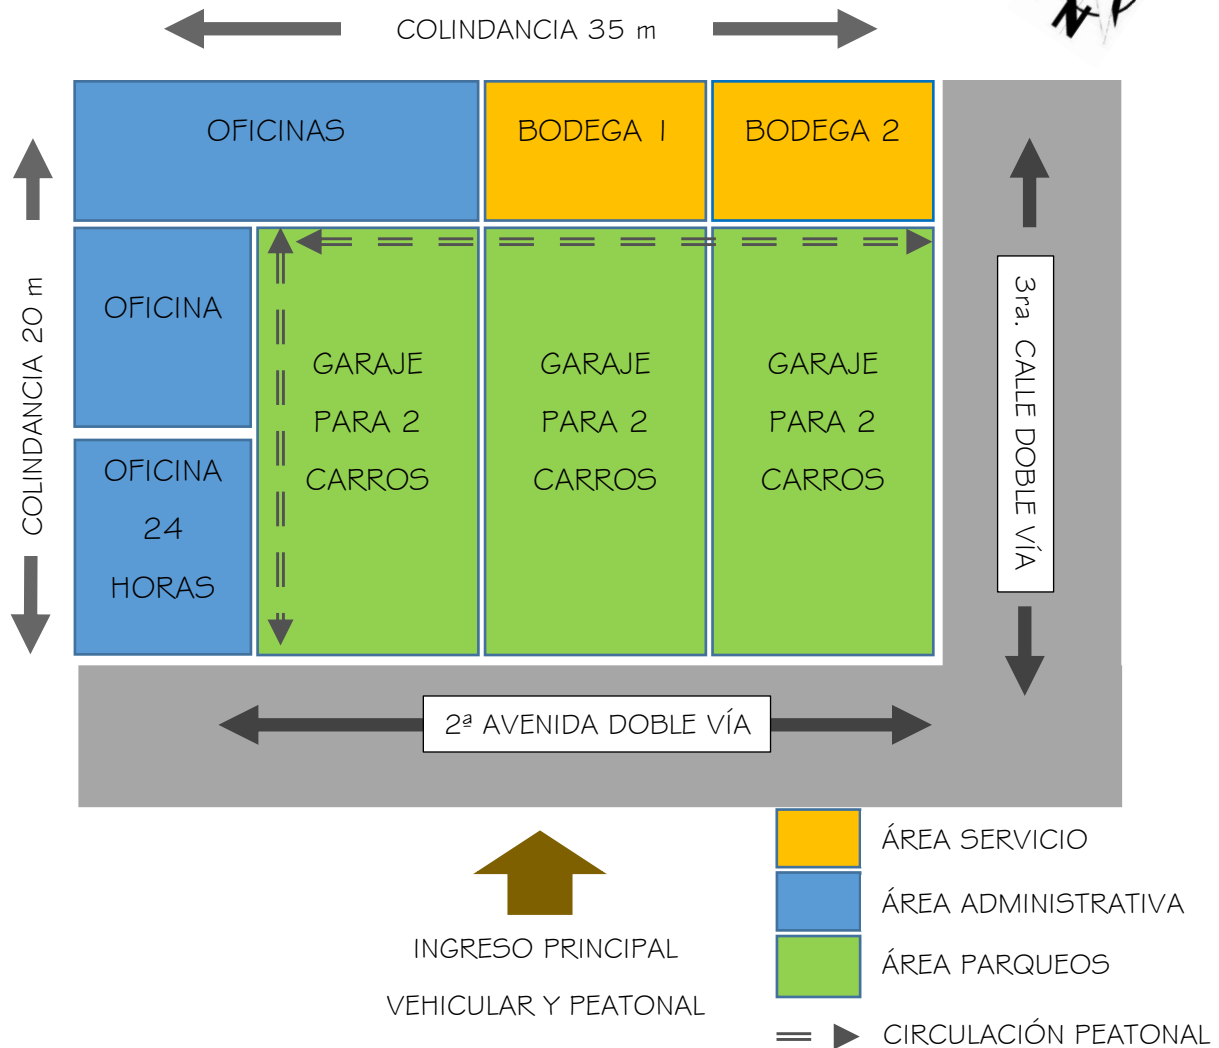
COLINDANCIA 35 m

OFICINAS

BODEGA 1

BODEGA 2

OFICINA

OFICINA 24 HORAS

GARAJE PARA 2 CARROS

GARAJE PARA 2 CARROS

GARAJE PARA 2 CARROS

COLINDANCIA 20 m

3ra. CALLE DOBLE VÍA

2ª AVENIDA DOBLE VÍA

INGRESO PRINCIPAL
VEHICULAR Y PEATONAL

ÁREA SERVICIO

ÁREA ADMINISTRATIVA

ÁREA PARQUEOS

CIRCULACIÓN PEATONAL